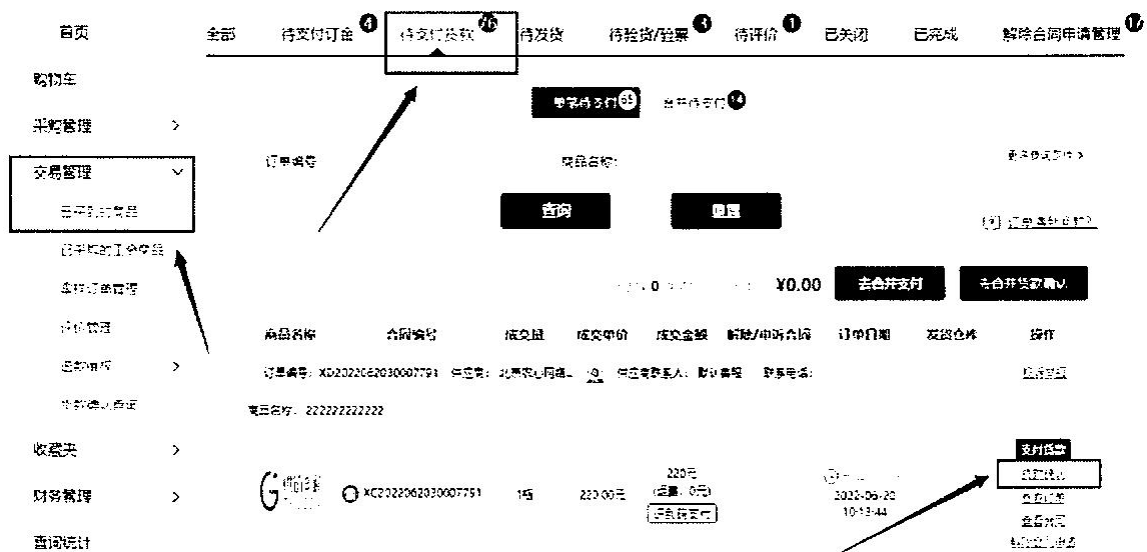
首页
购物车
采购管理 >
交易管理 ∨
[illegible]
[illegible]
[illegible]
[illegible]
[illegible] >
收藏夹 >
财务管理 >
查询统计

全部 待支付订金 4 待支付货款 76 待发货 待验货/验票 3 待评价 1 已关闭 已完成 解除合同申请管理 17

单笔待支付 65 合并待支付 14

订单编号 商品名称 更多筛选条件 >

查询 重置

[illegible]

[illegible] 0 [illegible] ¥0.00 去合并支付 去合并货款确认

| 商品名称 | 合同编号 | 成交量 | 成交单价 | 成交金额 | 补充/申诉合同 | 订单日期 | 发货仓库 | 操作 |
|---|---|---|---|---|---|---|---|---|
| 订单编号：XD20220620300007791 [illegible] | | | | | | | | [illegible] |
| 商品名称：222222222222 | | | | | | | | |
| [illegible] | XC2022062030007791 | 1吨 | 220.00元 | 220元 (运费：0元) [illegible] | | 2022-06-20 10:13:44 | | 支付货款 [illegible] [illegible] 查看仓库 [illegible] |